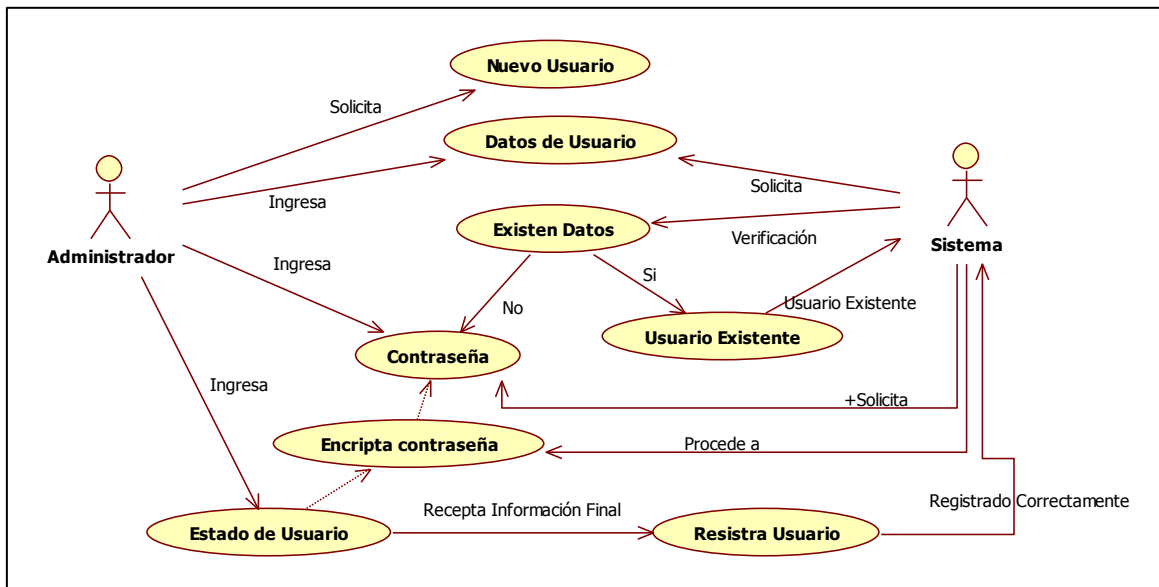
Nuevo Usuario

Solicita

Datos de Usuario

Ingresa

Solicita

Administrador

Existen Datos

Verificación

Sistema

Ingresa

Si

No

Usuario Existente

Usuario Existente

Contraseña

Ingresa

+Solicita

Encripta contraseña

Procede a

Registrado Correctamente

Recepta Información Final

Estado de Usuario

Resistra Usuario